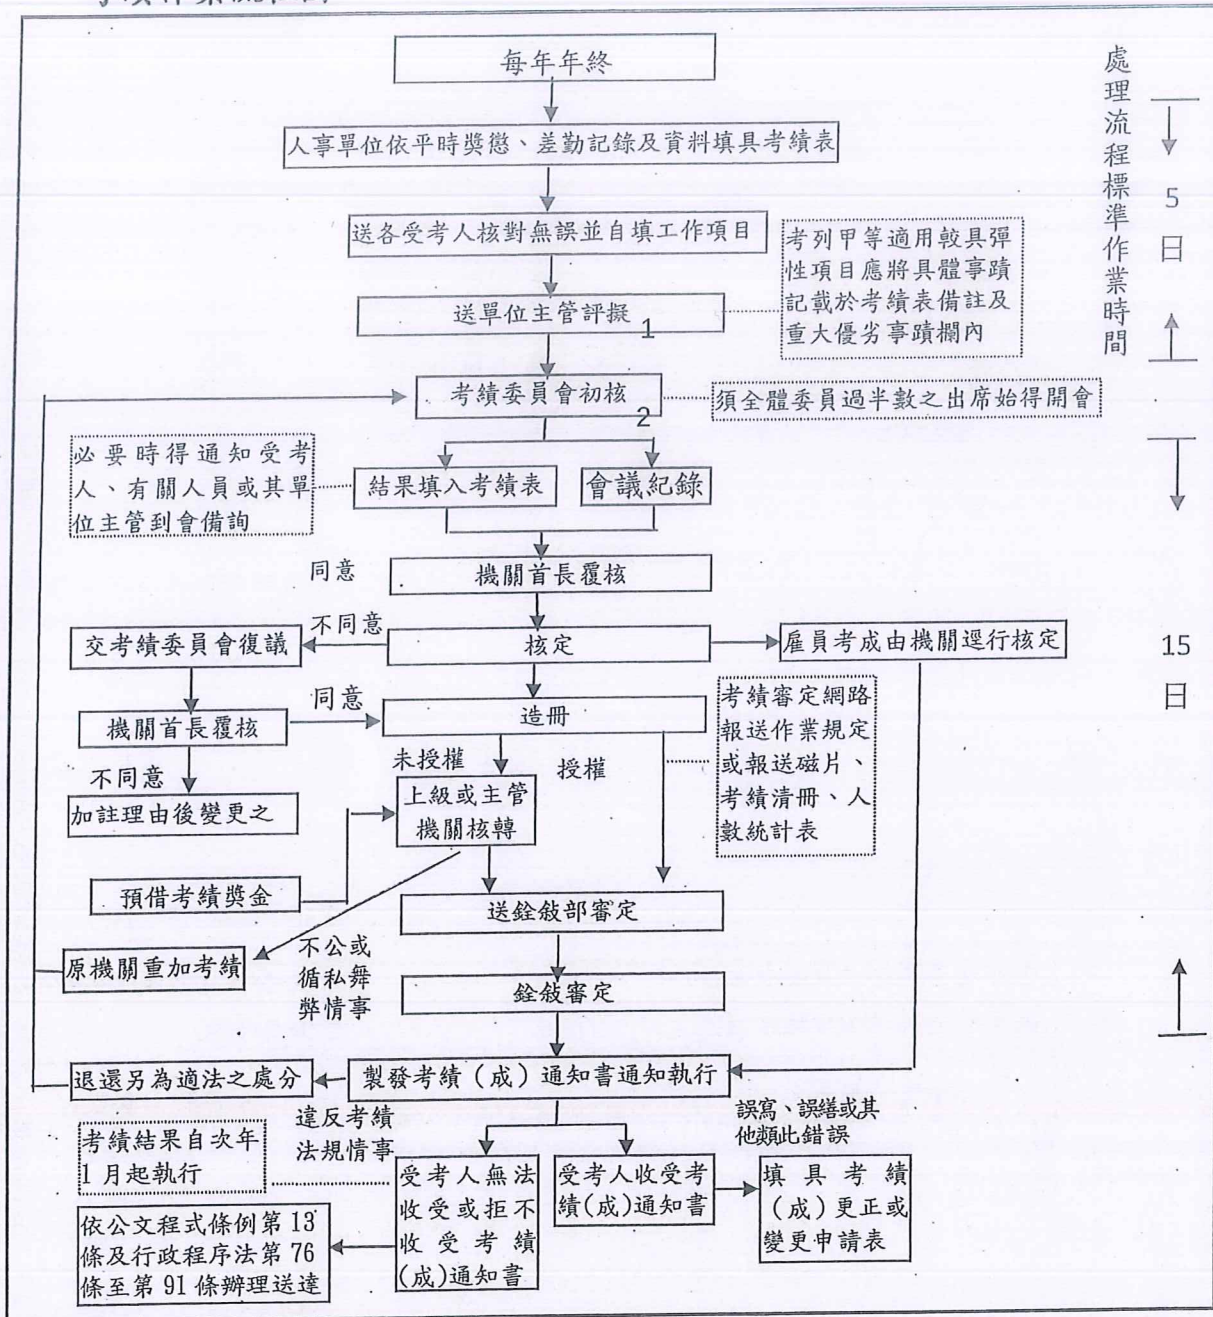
每年年終

人事單位依平時獎懲、差勤記錄及資料填具考績表

送各受考人核對無誤並自填工作項目

考列甲等適用較具彈性項目應將具體事蹟記載於考績表備註及重大優劣事蹟欄內

送單位主管評擬 1

考績委員會初核 2

須全體委員過半數之出席始得開會

必要時得通知受考人、有關人員或其單位主管到會備詢

結果填入考績表

會議紀錄

同意

機關首長覆核

不同意

交考績委員會復議

核定

雇員考成由機關逕行核定

同意

機關首長覆核

造冊

考績審定網路報送作業規定或報送磁片、考績清冊、人數統計表

不同意

加註理由後變更之

未授權

授權

上級或主管機關核轉

預借考績獎金

送銓敘部審定

原機關重加考績

不公或循私舞弊情事

銓敘審定

退還另為適法之處分

製發考績（成）通知書通知執行

違反考績法規情事

誤寫、誤繕或其他類此錯誤

考績結果自次年1月起執行

受考人無法收受或拒不收受考績(成)通知書

受考人收受考績(成)通知書

填具考績（成）更正或變更申請表

依公文程式條例第13條及行政程序法第76條至第91條辦理送達

處理流程標準作業時間

5日

15日